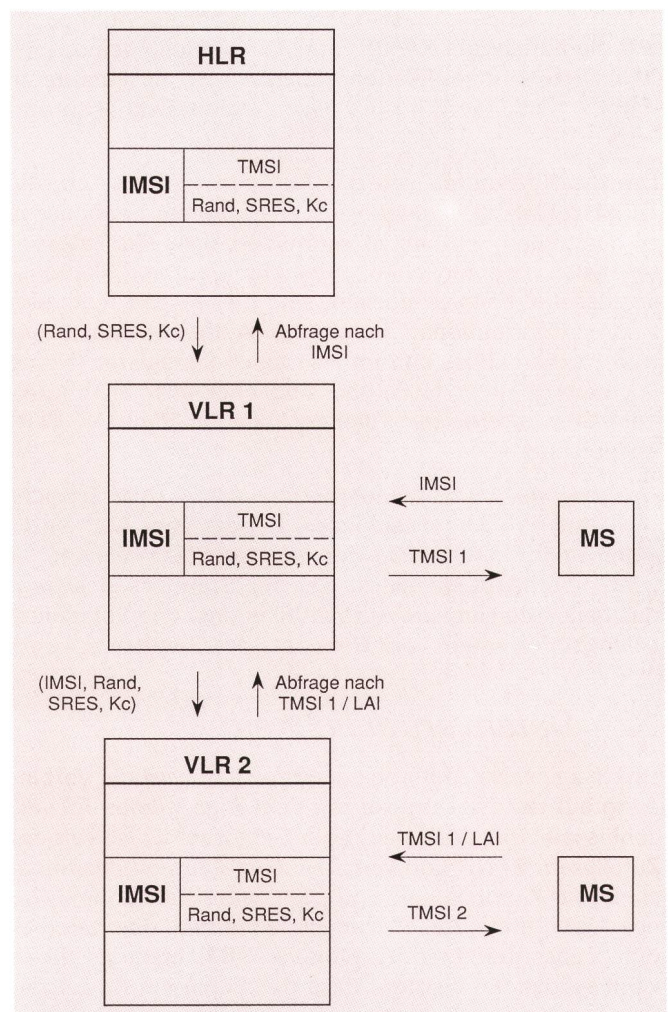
HLR

IMSI

TMSI

Rand, SRES, Kc

(Rand, SRES, Kc)

Abfrage nach IMSI

VLR 1

IMSI

TMSI

Rand, SRES, Kc

IMSI

TMSI 1

MS

(IMSI, Rand, SRES, Kc)

Abfrage nach TMSI 1 / LAI

VLR 2

IMSI

TMSI

Rand, SRES, Kc

TMSI 1 / LAI

TMSI 2

MS